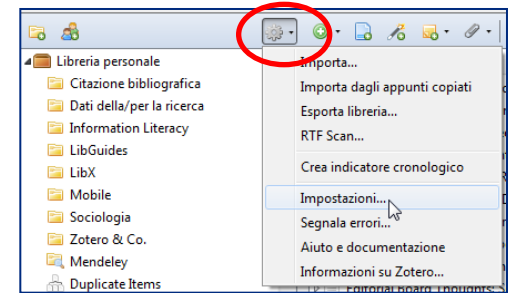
Libreria personale
Citazione bibliografica
Dati della/per la ricerca
Information Literacy
LibGuides
LibX
Mobile
Sociologia
Zotero & Co.
Mendeley
Duplicate Items

Importa...
Importa dagli appunti copiati
Esporta libreria...
RTF Scan...
Crea indicatore cronologico
Impostazioni...
Segnala errori...
Aiuto e documentazione
Informazioni su Zotero...